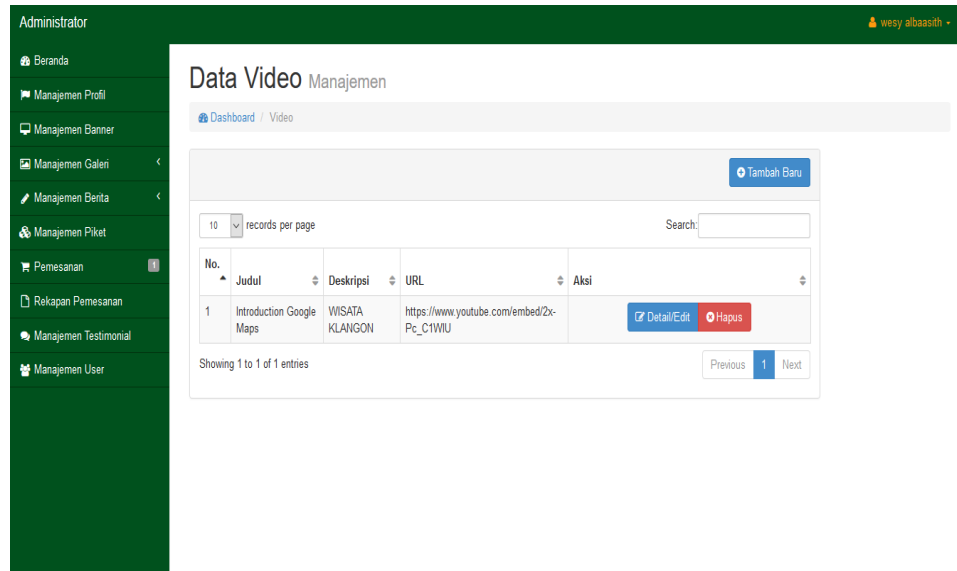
Administrator

wesy albaasith

Beranda
Manajemen Profil
Manajemen Banner
Manajemen Galeri
Manajemen Berita
Manajemen Piket
Pemesanan 1
Rekapan Pemesanan
Manajemen Testimonial
Manajemen User

Data Video Manajemen

Dashboard / Video

Tambah Baru

10 records per page

Search:

| No. | Judul | Deskripsi | URL | Aksi |
|---|---|---|---|---|
| 1 | Introduction Google Maps | WISATA KLANGON | https://www.youtube.com/embed/2x-Pc_C1WIU | Detail/Edit Hapus |

Showing 1 to 1 of 1 entries

Previous 1 Next